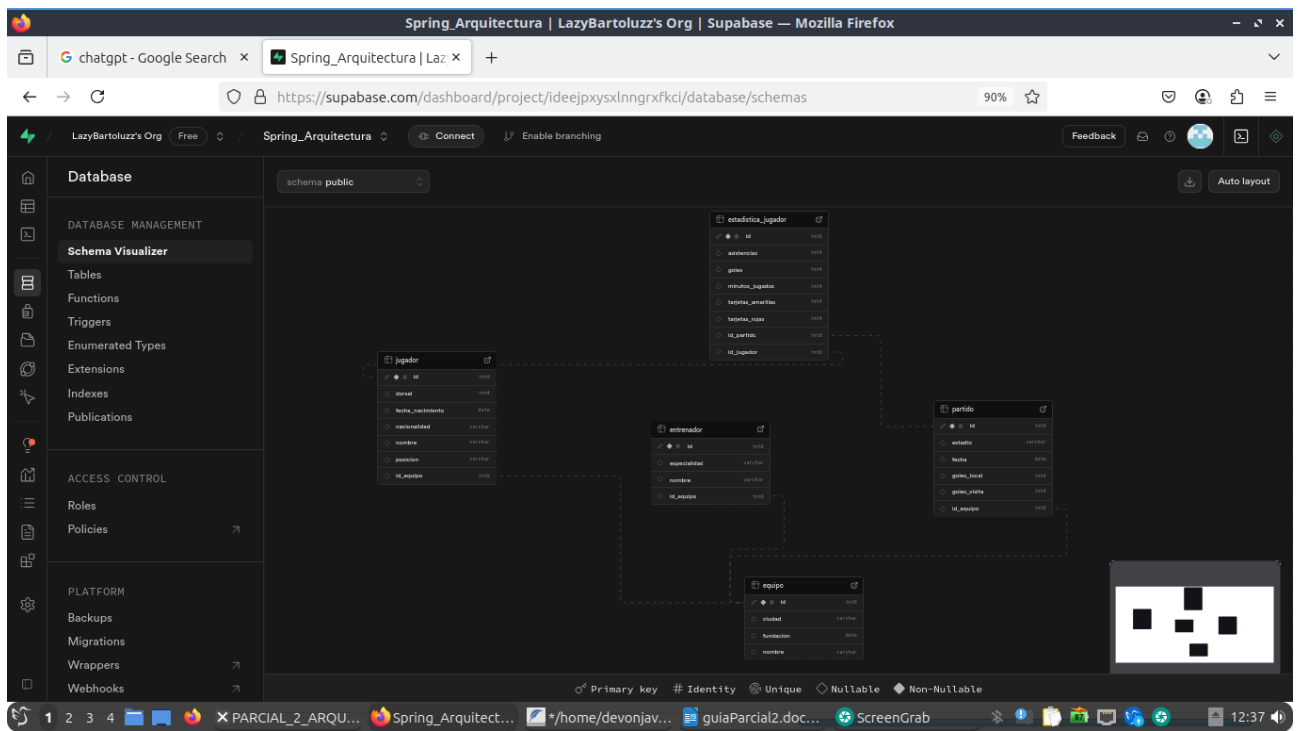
Spring_Arquitectura | LazyBartoluzz's Org | Supabase — Mozilla Firefox

chatgpt - Google Search ×
Spring_Arquitectura | Laz ×
+

https://supabase.com/dashboard/project/ideejpxysxlnngrxfkci/database/schemas
90%

LazyBartoluzz's Org Free
Spring_Arquitectura
Connect
Enable branching
Feedback

Database

DATABASE MANAGEMENT
Schema Visualizer
Tables
Functions
Triggers
Enumerated Types
Extensions
Indexes
Publications

ACCESS CONTROL
Roles
Policies

PLATFORM
Backups
Migrations
Wrappers
Webhooks

schema public
Auto layout

estadistica_jugador
id int8
asistencias int8
goles int8
minutos_jugados int8
tarjetas_amarillas int8
tarjetas_rojas int8
id_partido int8
id_jugador int8

jugador
id int8
dorsal int8
fecha_nacimiento date
nacionalidad varchar
nombre varchar
posicion varchar
id_equipo int8

entrenador
id int8
especialidad varchar
nombre varchar
id_equipo int8

partido
id int8
estadio varchar
fecha date
goles_local int8
goles_visita int8
id_equipo int8

equipo
id int8
ciudad varchar
fundacion date
nombre varchar

Primary key # Identity Unique Nullable Non-Nullable

1 2 3 4 PARCIAL_2_ARQU... Spring_Arquitect... */home/devonjav... guiaParcial2.doc... ScreenGrab 12:37